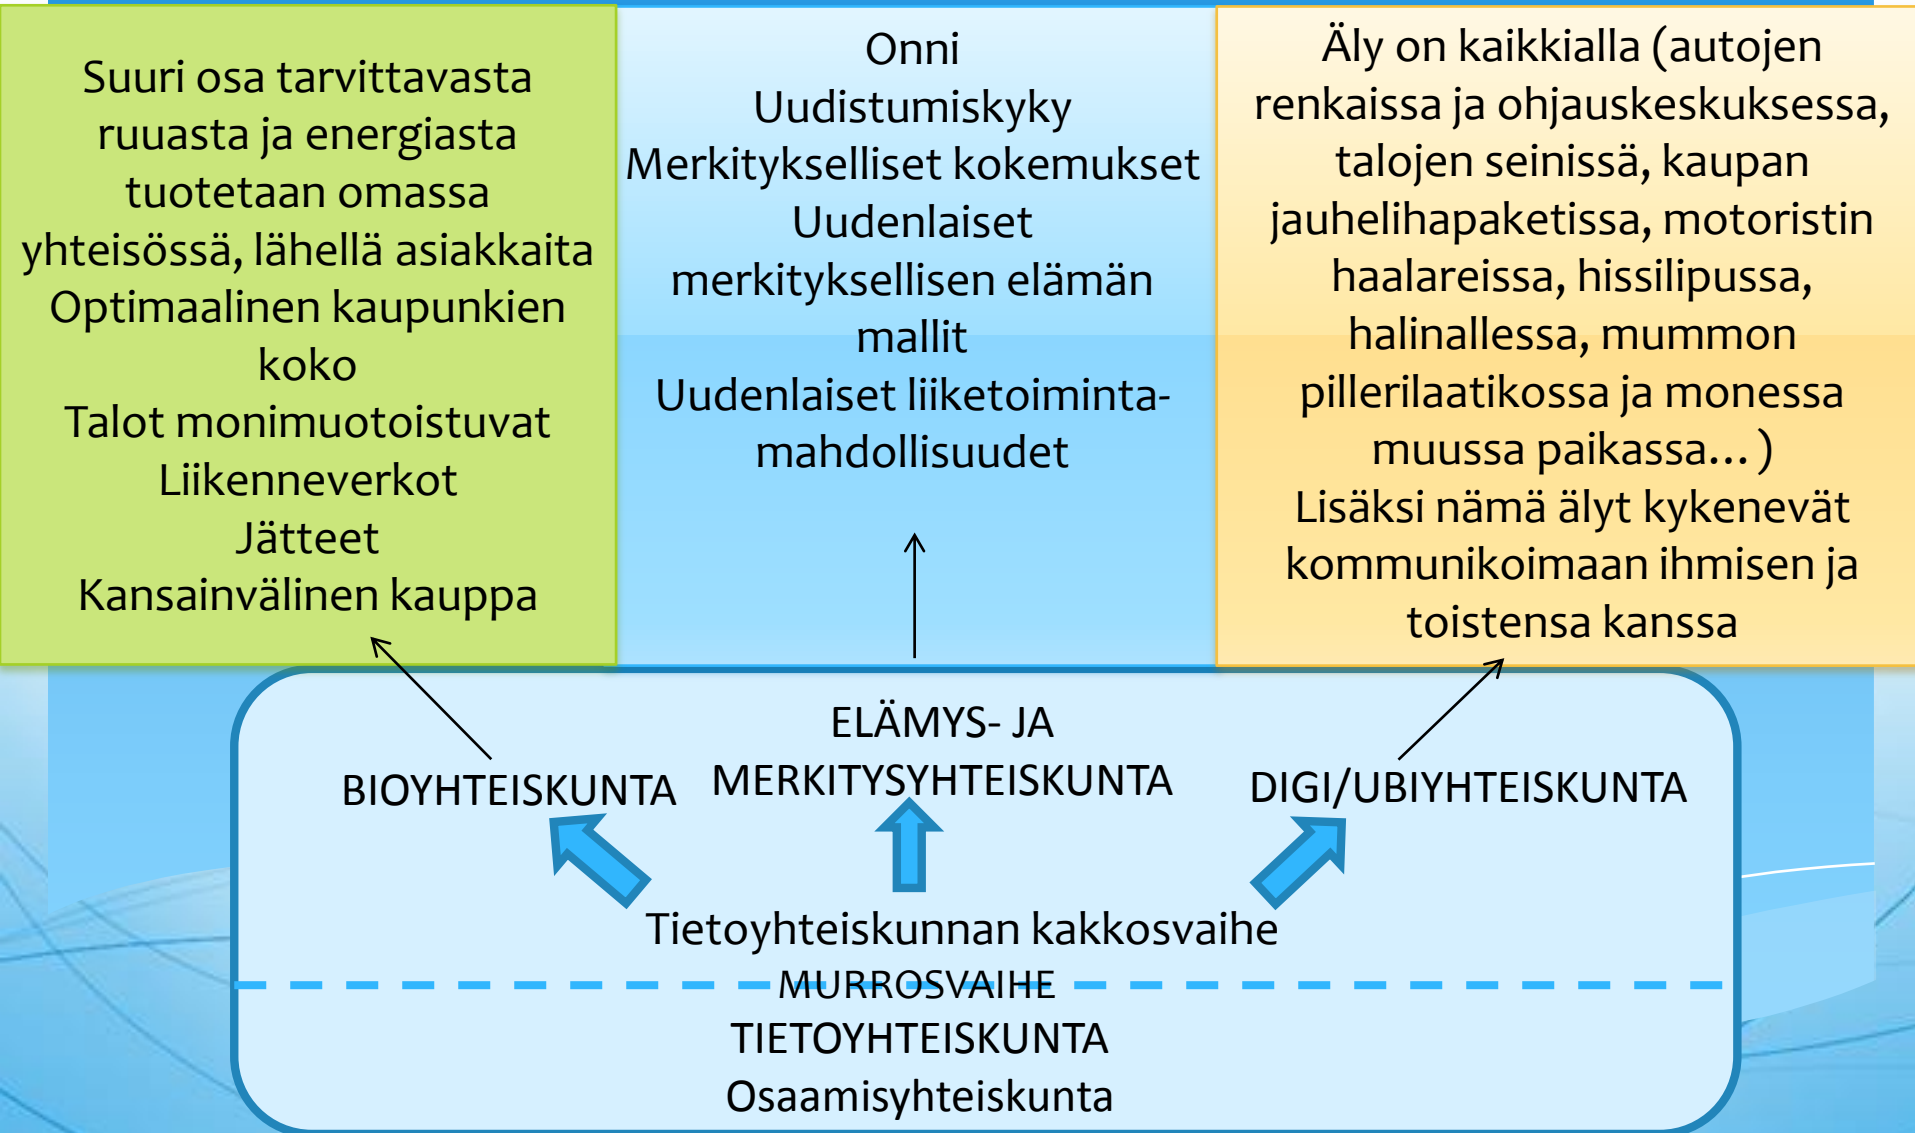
Suuri osa tarvittavasta ruuasta ja energiasta tuotetaan omassa yhteisössä, lähellä asiakkaita
Optimaalinen kaupunkien koko
Talot monimuotoistuvat
Liikenneverkot
Jätteet
Kansainvälinen kauppa

Onni
Uudistumiskyky
Merkitykselliset kokemukset
Uudenlaiset merkityksellisen elämän mallit
Uudenlaiset liiketoimintamahdollisuudet

Äly on kaikkialla (autojen renkaissa ja ohjauskeskuksessa, talojen seinissä, kaupan jauhelihapaketissa, motoristin haalareissa, hissilipussa, halinallessa, mummon pillerilaatikossa ja monessa muussa paikassa… )
Lisäksi nämä älyt kykenevät kommunikoimaan ihmisen ja toistensa kanssa

BIOYHTEISKUNTA

ELÄMYS- JA MERKITYSYHTEISKUNTA

DIGI/UBIYHTEISKUNTA

Tietoyhteiskunnan kakkosvaihe
MURROSVAIHE
TIETOYHTEISKUNTA
Osaamisyhteiskunta